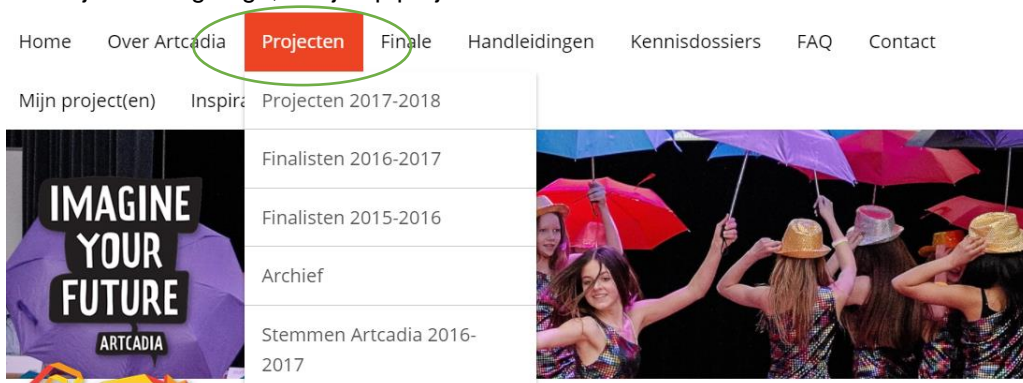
Home Over Artcadia Projecten Finale Handleidingen Kennisdossiers FAQ Contact

Mijn project(en) Inspira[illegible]

Projecten 2017-2018

Finalisten 2016-2017

Finalisten 2015-2016

Archief

Stemmen Artcadia 2016-2017

IMAGINE YOUR FUTURE

ARTCADIA